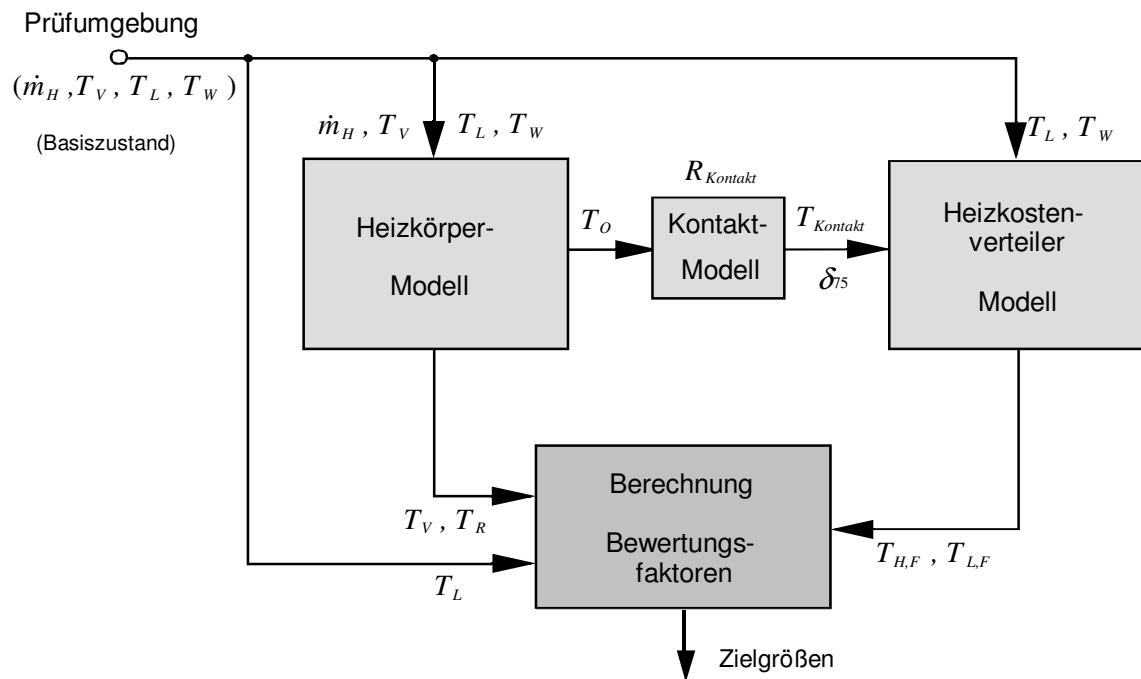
Prüfumgebung

$(\dot{m}_H, T_V, T_L, T_W)$

(Basiszustand)

$\dot{m}_H$ , $T_V$ $T_L$ , $T_W$

$T_L$ , $T_W$

Heizkörper-

Modell

$T_O$

$R_{Kontakt}$

Kontakt-

Modell

$T_{Kontakt}$

$\delta_{75}$

Heizkosten-

verteiler

Modell

$T_V$ , $T_R$

Berechnung

Bewertungs-

faktoren

$T_{H,F}$ , $T_{L,F}$

$T_L$

Zielgrößen